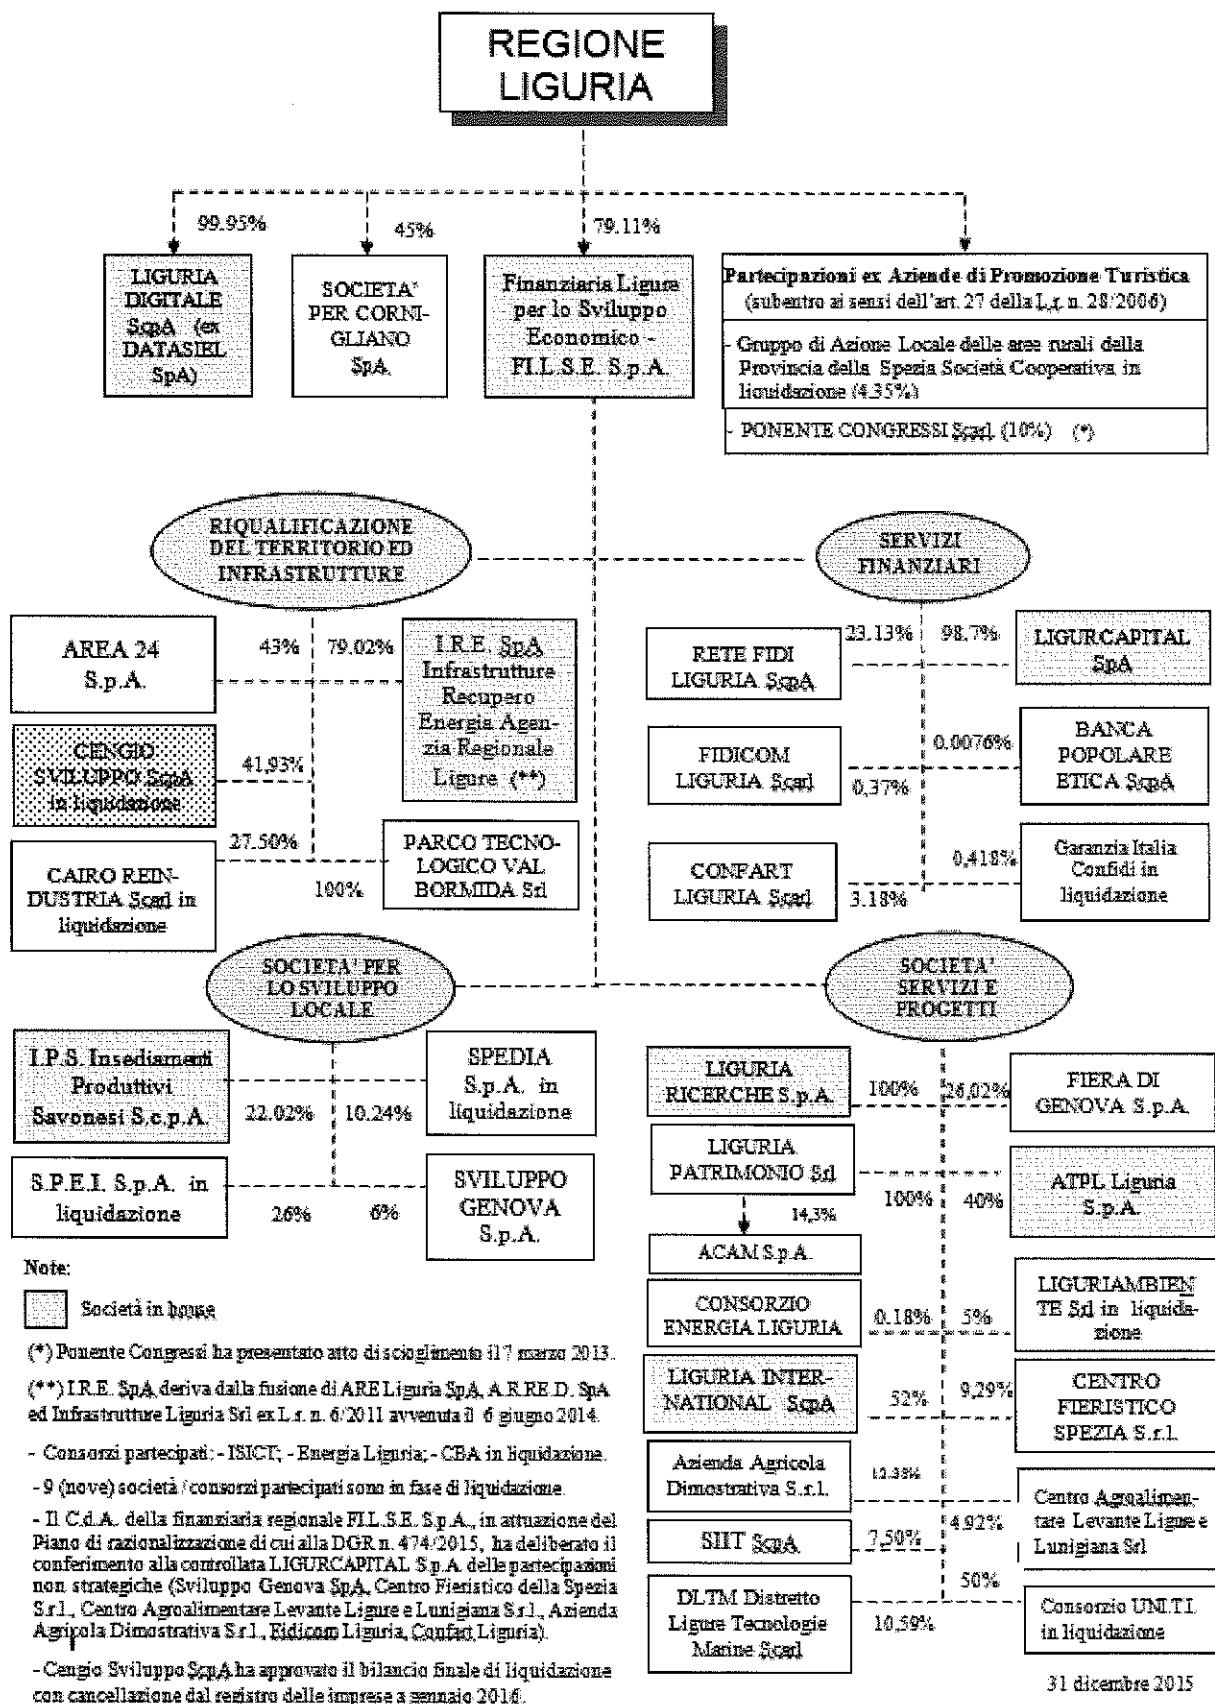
REGIONE LIGURIA

99.95%

45%

79.11%

LIGURIA DIGITALE ScpA (ex DATASIEL SpA)

SOCIETA' PER CORNIGLIANO SpA

Finanziaria Ligure per lo Sviluppo Economico - FI.L.S.E. S.p.A.

Partecipazioni ex Aziende di Promozione Turistica (subentro ai sensi dell'art. 27 della L.r. n. 28/2006)

- Gruppo di Azione Locale delle aree rurali della Provincia della Spezia Società Cooperativa in liquidazione (4.35%)

- PONENTE CONGRESSI Scarl (10%) (*)

RIQUALIFICAZIONE DEL TERRITORIO ED INFRASTRUTTURE

SERVIZI FINANZIARI

AREA 24 S.p.A.

43%

79.02%

I.R.E. SpA Infrastrutture Recupero Energia Agenzia Regionale Ligure (**)

CENGIO SVILUPPO ScpA in liquidazione

41.93%

27.50%

PARCO TECNOLOGICO VAL BORMIDA Srl

CAIRO REINDUSTRIA Scarl in liquidazione

100%

RETE FIDI LIGURIA ScpA

23.13%

98.7%

LIGURCAPITAL SpA

FIDICOM LIGURIA Scarl

0.0076%

BANCA POPOLARE ETICA ScpA

0,37%

0,418%

Garanzia Italia Confidi in liquidazione

CONFART LIGURIA Scarl

3.18%

SOCIETA' PER LO SVILUPPO LOCALE

SOCIETA' SERVIZI E PROGETTI

I.P.S. Insediamenti Produttivi Savonesi S.c.p.A.

22.02%

10.24%

SPEDIA S.p.A. in liquidazione

S.P.E.I. S.p.A. in liquidazione

26%

6%

SVILUPPO GENOVA S.p.A.

LIGURIA RICERCHE S.p.A.

100%

26,02%

FIERA DI GENOVA S.p.A.

LIGURIA PATRIMONIO Srl

100%

40%

ATPL Liguria S.p.A.

14,3%

ACAM S.p.A.

CONSORZIO ENERGIA LIGURIA

0.18%

5%

LIGURIAMBIENTE Srl in liquidazione

LIGURIA INTERNATIONAL ScpA

52%

9,29%

CENTRO FIERISTICO SPEZIA S.r.l.

Azienda Agricola Dimostrativa S.r.l.

12.35%

4.92%

Centro Agroalimentare Levante Ligure e Lunigiana Srl

SIIT ScpA

7.50%

50%

DLTM Distretto Ligure Tecnologie Marine Scarl

10,59%

Consorzio UNI.T.I. in liquidazione

Note:

Società in house

(*) Ponente Congressi ha presentato atto di scioglimento il 7 marzo 2013.

(**) I.R.E. SpA deriva dalla fusione di ARE Liguria SpA, A.R.RE.D. SpA ed Infrastrutture Liguria Srl ex L.r. n. 6/2011 avvenuta il 6 giugno 2014.

- Consorzi partecipati: - ISICT; - Energia Liguria; - CBA in liquidazione.

- 9 (nove) società / consorzi partecipati sono in fase di liquidazione.

- Il C.d.A. della finanziaria regionale FI.L.S.E. S.p.A., in attuazione del Piano di razionalizzazione di cui alla DGR n. 474/2015, ha deliberato il conferimento alla controllata LIGURCAPITAL S.p.A. delle partecipazioni non strategiche (Sviluppo Genova SpA, Centro Fieristico della Spezia S.r.l., Centro Agroalimentare Levante Ligure e Lunigiana S.r.l., Azienda Agricola Dimostrativa S.r.l., Fidicom Liguria, Confart Liguria).

- Cengio Sviluppo ScpA ha approvato il bilancio finale di liquidazione con cancellazione dal registro delle imprese a gennaio 2016.

31 dicembre 2015